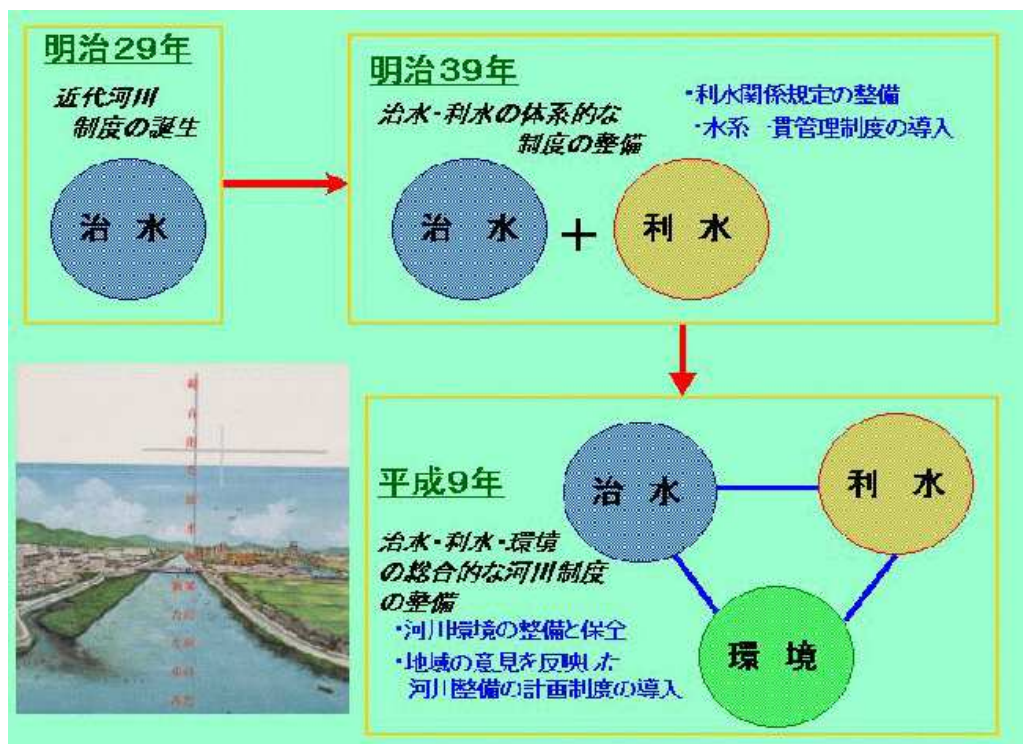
明治29年

近代河川制度の誕生

治　水

明治39年

治水・利水の体系的な制度の整備

・利水関係規定の整備
・水系一貫管理制度の導入

治　水　＋　利　水

平成9年

治水・利水・環境の総合的な河川制度の整備

・河川環境の整備と保全
・地域の意見を反映した河川整備の計画制度の導入

治　水

利　水

環　境